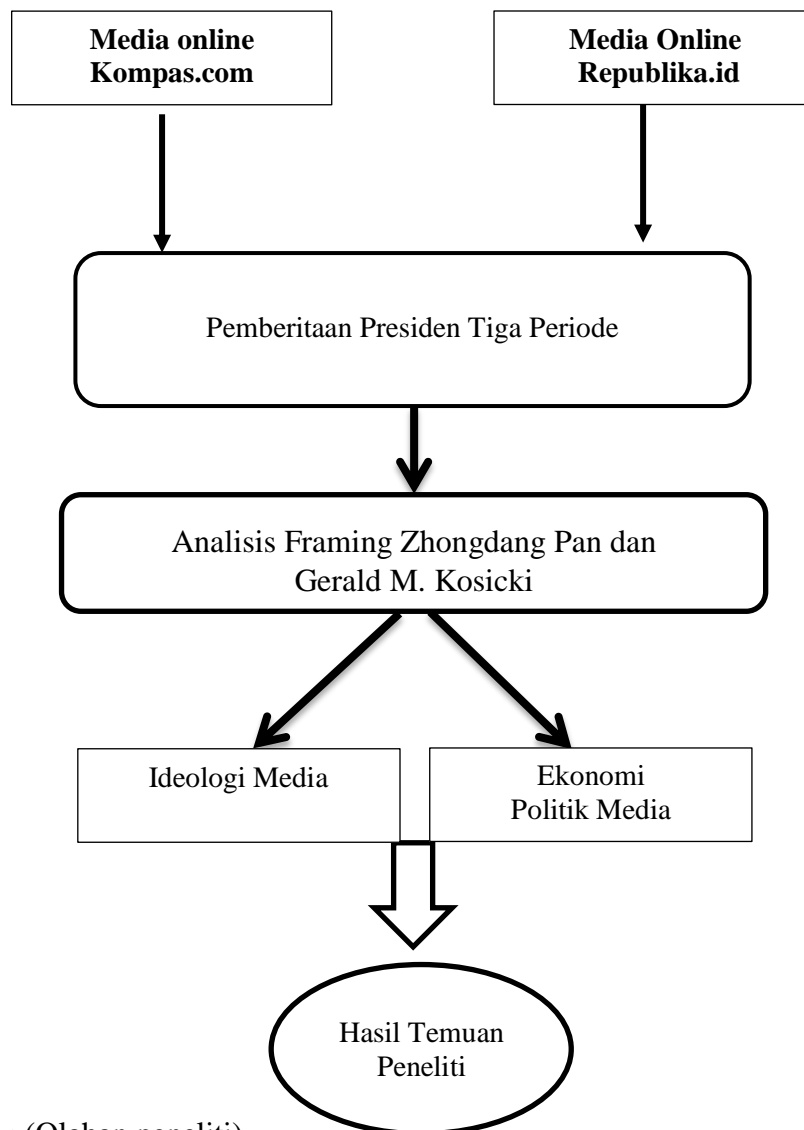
Media online Kompas.com

Media Online Republika.id

Pemberitaan Presiden Tiga Periode

Analisis Framing Zhongdang Pan dan Gerald M. Kosicki

Ideologi Media

Ekonomi Politik Media

Hasil Temuan Peneliti

(Olahan peneliti)